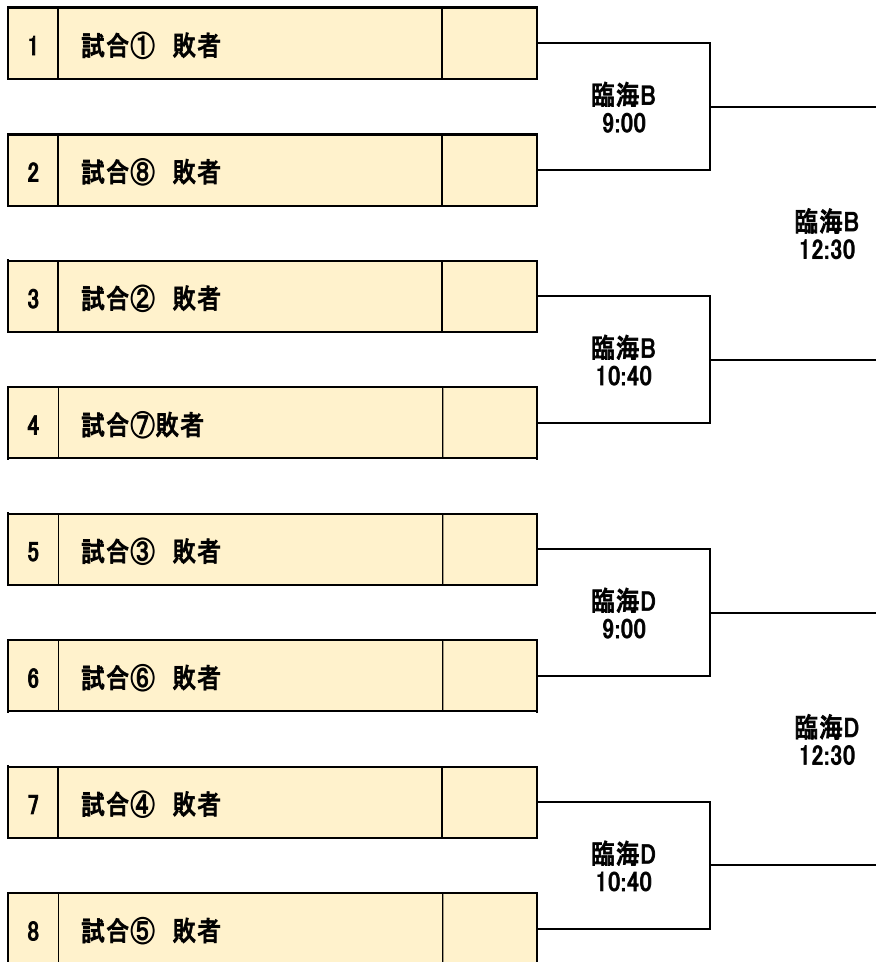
| 1 | 試合① 敗者 | |
|---|---|---|

臨海B
9:00

| 2 | 試合⑧ 敗者 | |
|---|---|---|

臨海B
12:30

| 3 | 試合② 敗者 | |
|---|---|---|

臨海B
10:40

| 4 | 試合⑦敗者 | |
|---|---|---|

| 5 | 試合③ 敗者 | |
|---|---|---|

臨海D
9:00

| 6 | 試合⑥ 敗者 | |
|---|---|---|

臨海D
12:30

| 7 | 試合④ 敗者 | |
|---|---|---|

臨海D
10:40

| 8 | 試合⑤ 敗者 | |
|---|---|---|